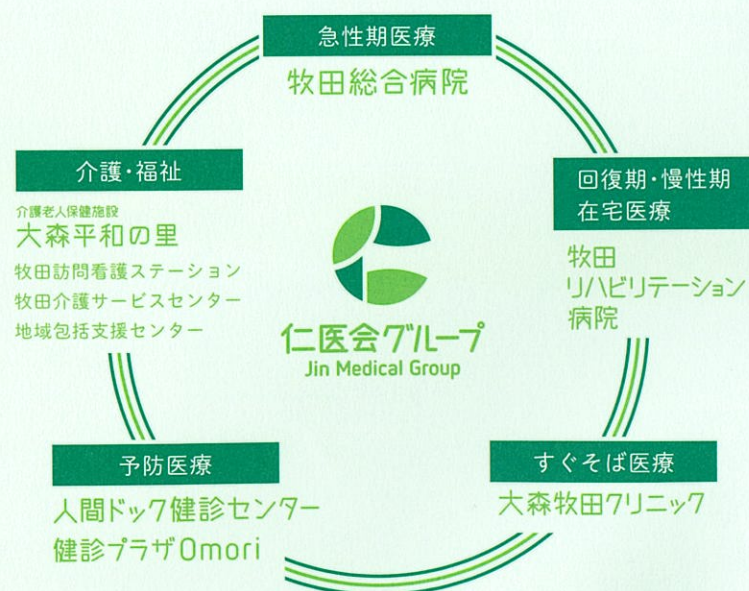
急性期医療
牧田総合病院

回復期・慢性期
在宅医療

牧田
リハビリテーション
病院

すぐそば医療
大森牧田クリニック

予防医療
人間ドック健診センター
健診プラザOmori

介護・福祉
介護老人保健施設
大森平和の里
牧田訪問看護ステーション
牧田介護サービスセンター
地域包括支援センター

仁医会グループ
Jin Medical Group